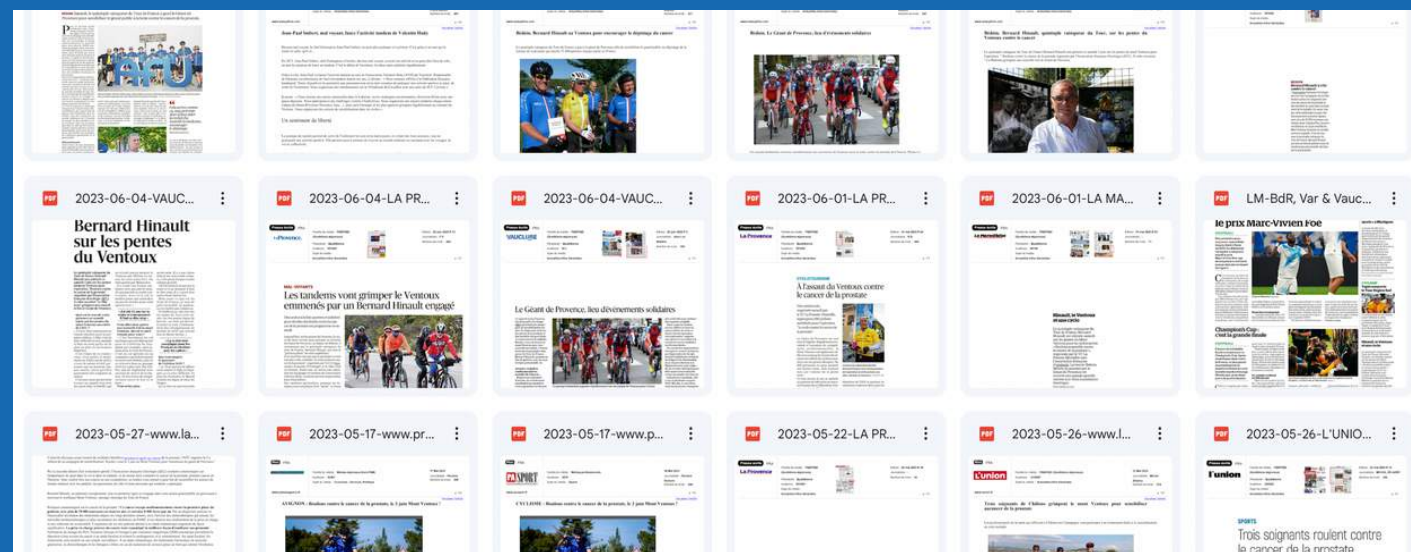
Jean-Paul Imbert, mal voyant, lance l'arrivée tandem de Valentin Hody

Bédoin, Bernard Hinault au Ventoux pour encourager le dépistage du cancer

Bédoin, Le Géant de Provence, lieu d'événements solidaires

Bédoin, Bernard Hinault, quintuple vainqueur du Tour, sur les pentes du Ventoux contre le cancer

PDF 2023-06-04-VAUC...

Bernard Hinault sur les pentes du Ventoux

PDF 2023-06-04-LA PR...

La Provence

Les tandems vont grimper le Ventoux emmenés par un Bernard Hinault engagé

PDF 2023-06-04-VAUC...

VAUCLUSE

Le Géant de Provence, lieu d'événements solidaires

PDF 2023-06-01-LA PR...

La Provence

À l'assaut du Ventoux contre le cancer de la prostate

PDF 2023-06-01-LA MA...

La Marseillaise

Hinault, le Ventoux et une cause

PDF LM-BdR, Var & Vauc...

le prix Marc-Vivien Foé

Champions Cup : c'est la grande finale

PDF 2023-05-27-www.la...

PDF 2023-05-17-www.pr...

AVIGNON : Rouleau contre le cancer de la prostate, le 3 juin Mont Ventoux !

PDF 2023-05-17-www.p...

CYCLISME : Rouleau contre le cancer de la prostate, le 3 juin Mont Ventoux !

PDF 2023-05-22-LA PR...

La Provence

PDF 2023-05-26-www.l...

L'union

Trois soignants de l'hôpital grimpent le mont Ventoux pour sensibiliser au cancer de la prostate

PDF 2023-05-26-L'UNIO...

l'union

SPORTS

Trois soignants roulent contre le cancer de la prostate